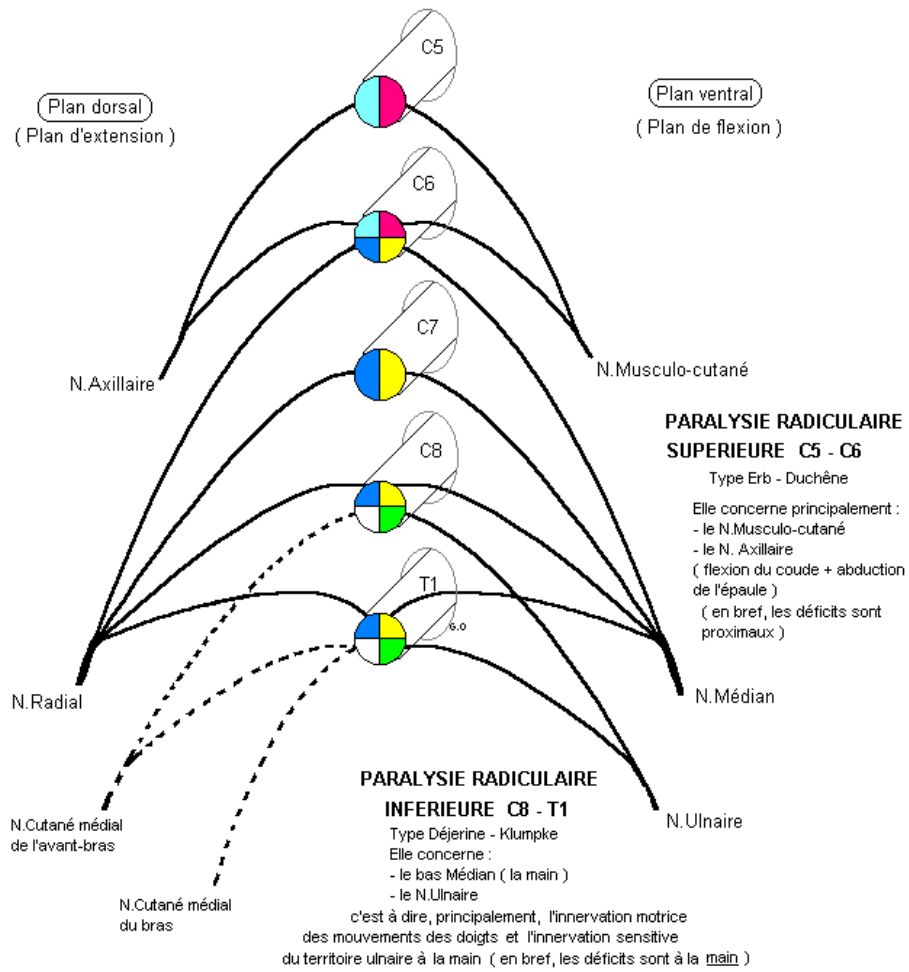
C5

Plan dorsal
( Plan d'extension )

Plan ventral
( Plan de flexion )

C6

C7

N.Axillaire

N.Musculo-cutané

PARALYSIE RADICULAIRE
SUPERIEURE C5 - C6
Type Erb - Duchêne

Elle concerne principalement :
- le N.Musculo-cutané
- le N. Axillaire
( flexion du coude + abduction de l'épaule )
( en bref, les déficits sont proximaux )

C8

T1

6.0

N.Radial

N.Médian

PARALYSIE RADICULAIRE
INFERIEURE C8 - T1
Type Déjerine - Klumpke
Elle concerne :
- le bas Médian ( la main )
- le N.Ulnaire
c'est à dire, principalement, l'innervation motrice des mouvements des doigts et l'innervation sensitive du territoire ulnaire à la main ( en bref, les déficits sont à la main )

N.Cutané médial de l'avant-bras

N.Cutané médial du bras

N.Ulnaire